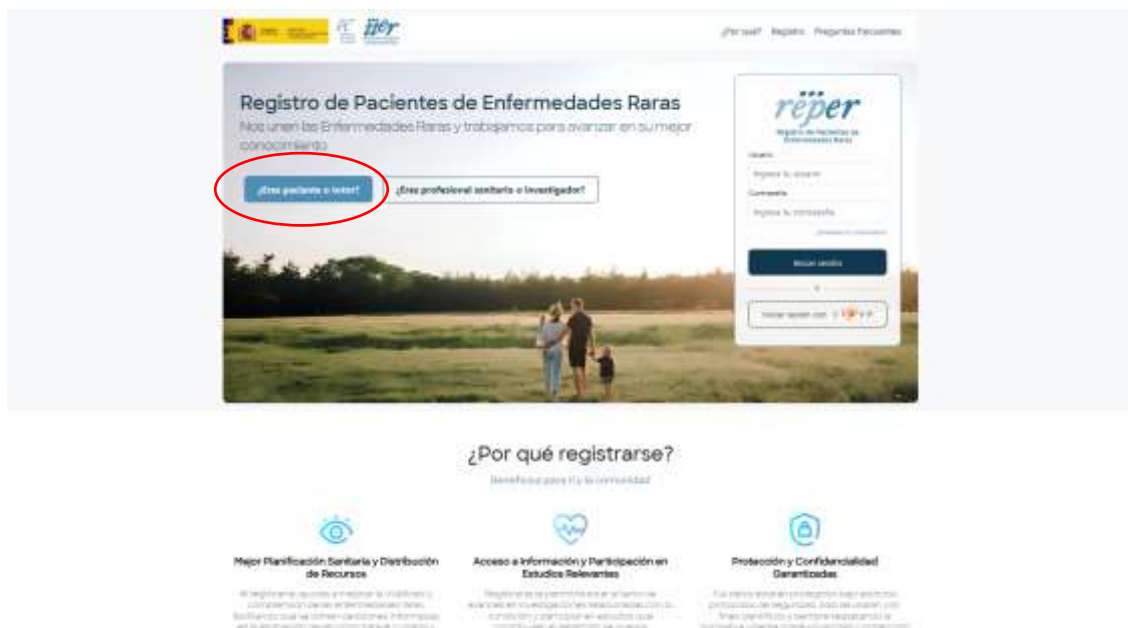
¿Por qué? Registro Preguntas Frecuentes

Registro de Pacientes de Enfermedades Raras

Nos unen las Enfermedades Raras y trabajamos para avanzar en su mejor conocimiento

¿Eres paciente o tutor?

¿Eres profesional sanitario o investigador?

rëper

Registro de Pacientes de Enfermedades Raras

Usuario

Ingrese su usuario

Contraseña

Ingrese su contraseña

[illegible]

Iniciar sesión

o

Iniciar sesión con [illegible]

¿Por qué registrarse?

Beneficios para ti y la comunidad

Mejor Planificación Sanitaria y Distribución de Recursos

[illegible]

Acceso a Información y Participación en Estudios Relevantes

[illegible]

Protección y Confidencialidad Garantizadas

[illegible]